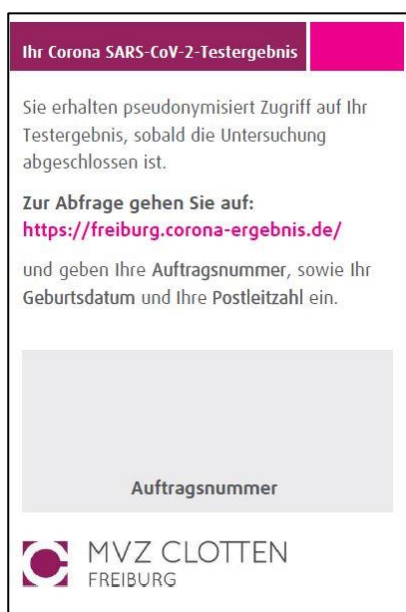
Ihr Corona SARS-CoV-2-Testergebnis

Sie erhalten pseudonymisiert Zugriff auf Ihr Testergebnis, sobald die Untersuchung abgeschlossen ist.

Zur Abfrage gehen Sie auf:
https://freiburg.corona-ergebnis.de/

und geben Ihre Auftragsnummer, sowie Ihr Geburtsdatum und Ihre Postleitzahl ein.

Auftragsnummer

MVZ CLOTTEN
FREIBURG